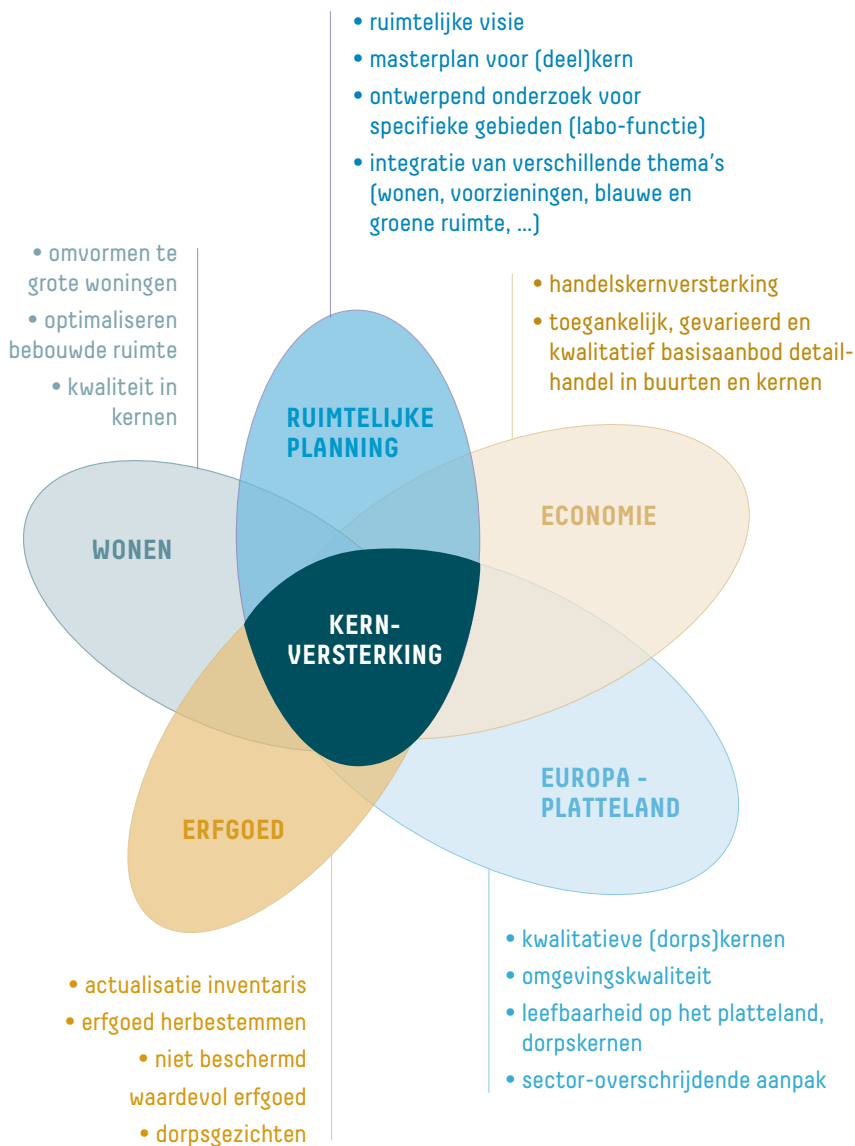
• ruimtelijke visie
• masterplan voor (deel)kern
• ontwerpend onderzoek voor specifieke gebieden (labo-functie)
• integratie van verschillende thema's (wonen, voorzieningen, blauwe en groene ruimte, ...)

• omvormen te grote woningen
• optimaliseren bebouwde ruimte
• kwaliteit in kernen

• handelskernversterking
• toegankelijk, gevarieerd en kwalitatief basisaanbod detailhandel in buurten en kernen

RUIMTELIJKE PLANNING

WONEN

ECONOMIE

KERN-VERSTERKING

EUROPA - PLATTELAND

ERFGOED

• kwalitatieve (dorps)kernen
• omgevingskwaliteit
• leefbaarheid op het platteland, dorpskernen
• sector-overschrijdende aanpak

• actualisatie inventaris
• erfgoed herbestemmen
• niet beschermd waardevol erfgoed
• dorpsgezichten